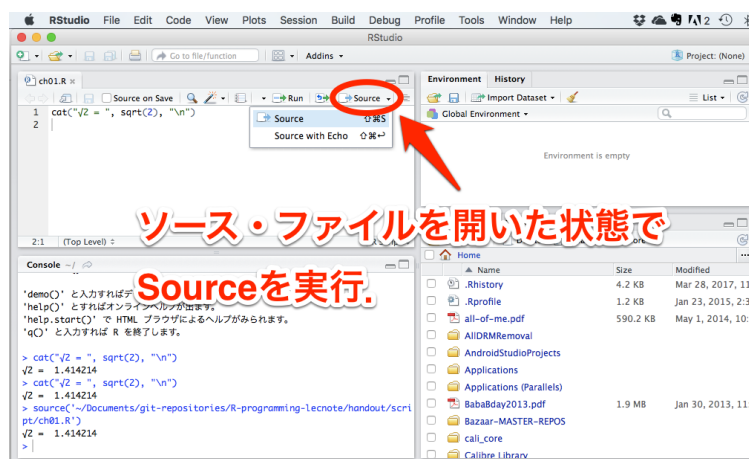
RStudio File Edit Code View Plots Session Build Debug Profile Tools Window Help

2

RStudio

Go to file/function

Addins

Project: (None)

ch01.R ×

Source on Save

Run

Source

Source ⇧⌘S

Source with Echo ⇧⌘↩

1 cat("√2 = ", sqrt(2), "\n")
2

2:1 (Top Level)

Environment History

Import Dataset

List

Global Environment

Environment is empty

ソース・ファイルを開いた状態で

Sourceを実行.

Console ~/

'demo()' と入力すればデ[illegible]
'help()' とすればオンライン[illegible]
'help.start()' で HTML ブラウザによるヘルプがみられます。
'q()' と入力すれば R を終了します。

> cat("√2 = ", sqrt(2), "\n")
√2 = 1.414214
> cat("√2 = ", sqrt(2), "\n")
√2 = 1.414214
> source('~/Documents/git-repositories/R-programming-lecnote/handout/script/ch01.R')
√2 = 1.414214
>

Home

| Name | Size | Modified |
|---|---|---|
| .Rhistory | 4.2 KB | Mar 28, 2017, 11 |
| .Rprofile | 1.2 KB | Jan 23, 2015, 2:3 |
| all-of-me.pdf | 590.2 KB | May 1, 2014, 10: |
| AllDRMRemoval | | |
| AndroidStudioProjects | | |
| Applications | | |
| Applications (Parallels) | | |
| BabaBday2013.pdf | 1.9 MB | Jan 30, 2013, 11 |
| Bazaar-MASTER-REPOS | | |
| cali_core | | |
| Calibre Library | | |